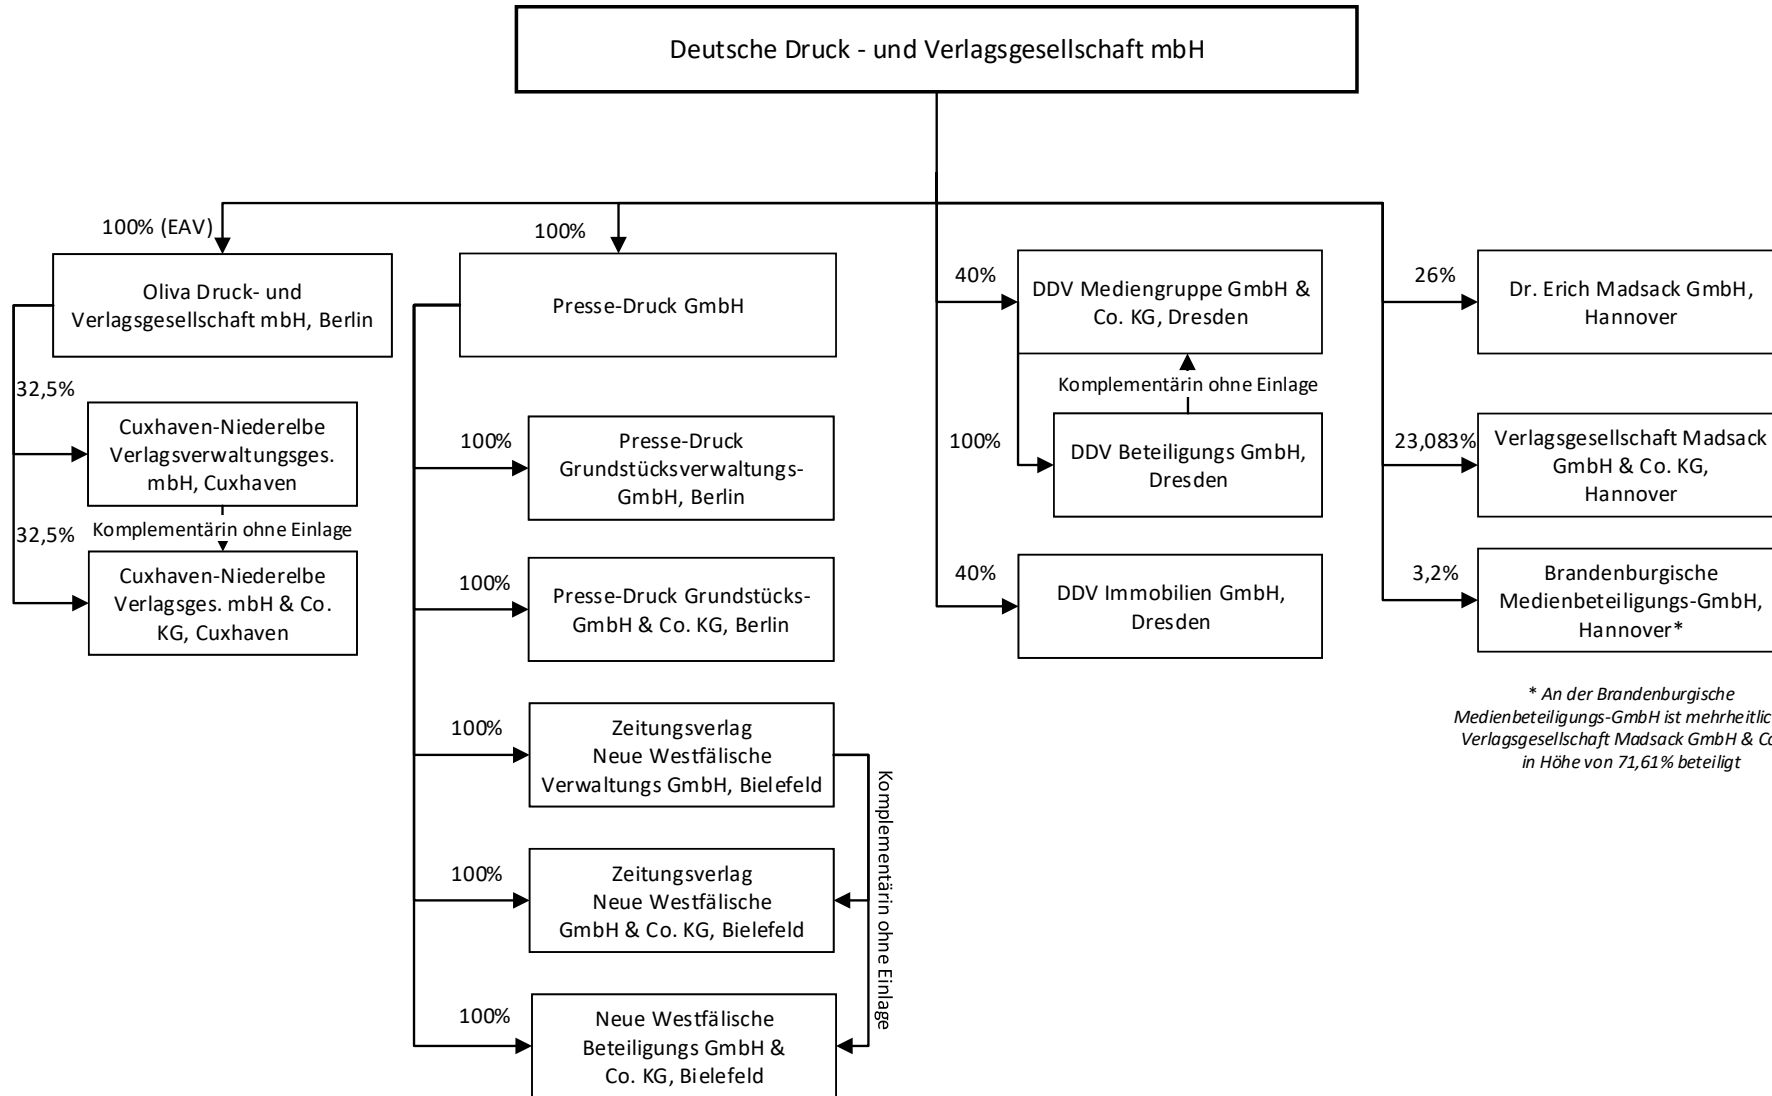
Deutsche Druck - und Verlagsgesellschaft mbH

100% (EAV)

Oliva Druck- und Verlagsgesellschaft mbH, Berlin

32,5%

Cuxhaven-Niederelbe Verlagsverwaltungsges. mbH, Cuxhaven

Komplementärin ohne Einlage

32,5%

Cuxhaven-Niederelbe Verlagsges. mbH & Co. KG, Cuxhaven

100%

Presse-Druck GmbH

100%

Presse-Druck Grundstücksverwaltungs-GmbH, Berlin

100%

Presse-Druck Grundstücks-GmbH & Co. KG, Berlin

100%

Zeitungsverlag Neue Westfälische Verwaltungs GmbH, Bielefeld

100%

Zeitungsverlag Neue Westfälische GmbH & Co. KG, Bielefeld

100%

Neue Westfälische Beteiligungs GmbH & Co. KG, Bielefeld

Komplementärin ohne Einlage

40%

DDV Mediengruppe GmbH & Co. KG, Dresden

Komplementärin ohne Einlage

100%

DDV Beteiligungs GmbH, Dresden

40%

DDV Immobilien GmbH, Dresden

26%

Dr. Erich Madsack GmbH, Hannover

23,083%

Verlagsgesellschaft Madsack GmbH & Co. KG, Hannover

3,2%

Brandenburgische Medienbeteiligungs-GmbH, Hannover*

* An der Brandenburgische Medienbeteiligungs-GmbH ist mehrheitlic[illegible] Verlagsgesellschaft Madsack GmbH & C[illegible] in Höhe von 71,61% beteiligt